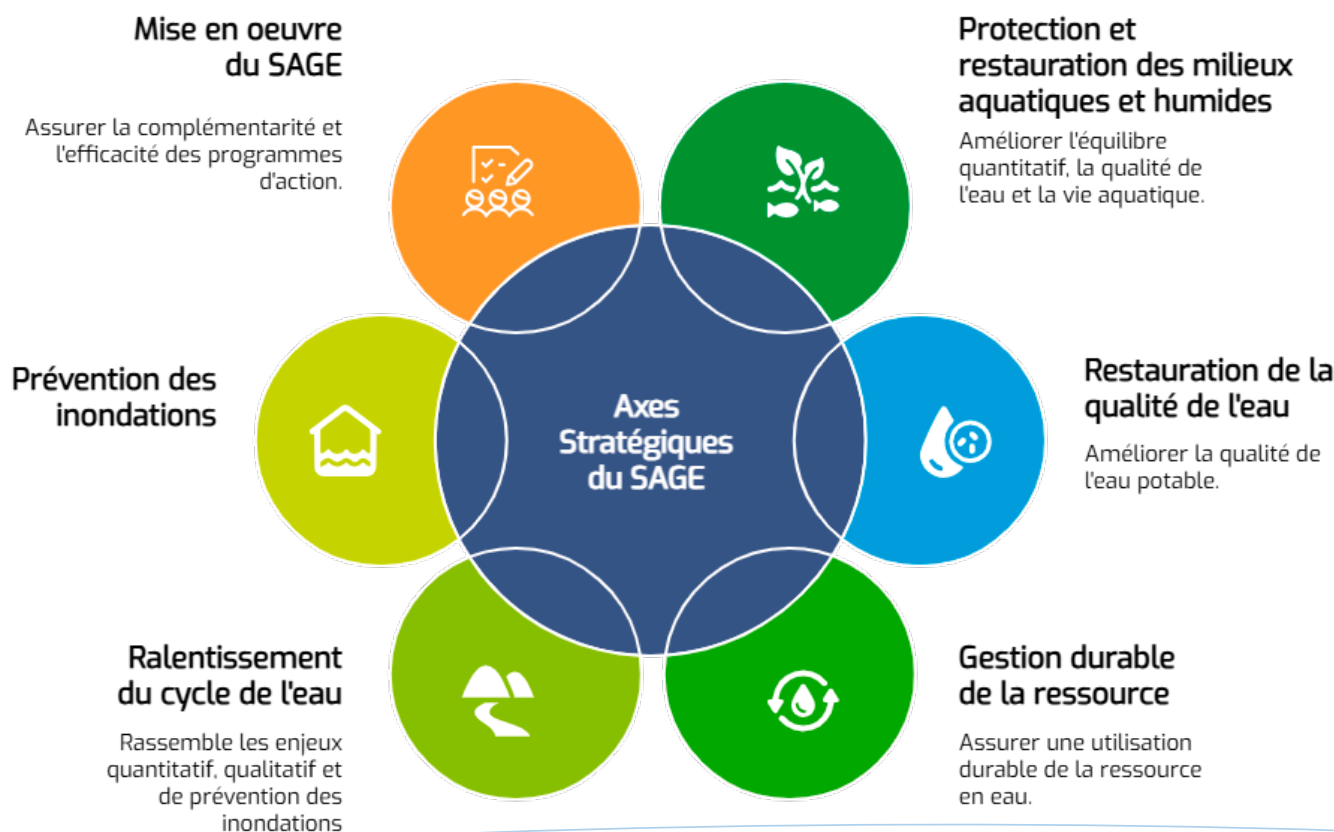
Mise en oeuvre du SAGE

Assurer la complémentarité et l'efficacité des programmes d'action.

Protection et restauration des milieux aquatiques et humides

Améliorer l'équilibre quantitatif, la qualité de l'eau et la vie aquatique.

Axes Stratégiques du SAGE

Prévention des inondations

Restauration de la qualité de l'eau

Améliorer la qualité de l'eau potable.

Ralentissement du cycle de l'eau

Rassemble les enjeux quantitatif, qualitatif et de prévention des inondations

Gestion durable de la ressource

Assurer une utilisation durable de la ressource en eau.